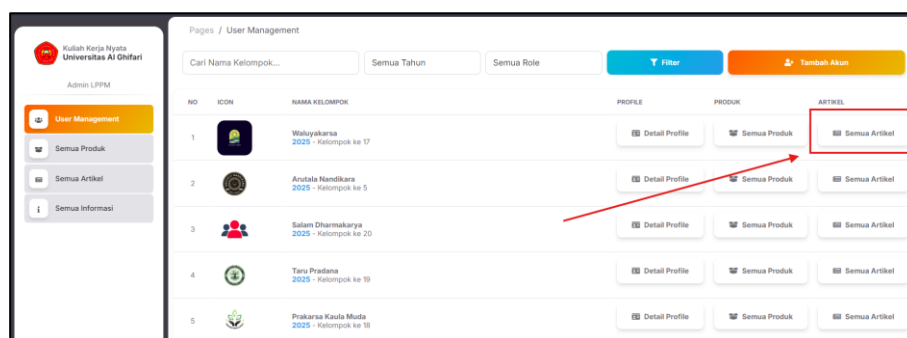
Kuliah Kerja Nyata
Universitas Al Ghifari

Admin LPPM

User Management
Semua Produk
Semua Artikel
Semua Informasi

Pages / User Management

Cari Nama Kelompok...
Semua Tahun
Semua Role
Filter
Tambah Akun

| NO | ICON | NAMA KELOMPOK | PROFILE | PRODUK | ARTIKEL |
|---|---|---|---|---|---|
| 1 | | Waluyakarsa 2025 - Kelompok ke 17 | Detail Profile | Semua Produk | Semua Artikel |
| 2 | | Arutala Nandikara 2025 - Kelompok ke 5 | Detail Profile | Semua Produk | Semua Artikel |
| 3 | | Salam Dharmakarya 2025 - Kelompok ke 20 | Detail Profile | Semua Produk | Semua Artikel |
| 4 | | Taru Pradana 2025 - Kelompok ke 19 | Detail Profile | Semua Produk | Semua Artikel |
| 5 | | Prakarsa Kaula Muda 2025 - Kelompok ke 18 | Detail Profile | Semua Produk | Semua Artikel |